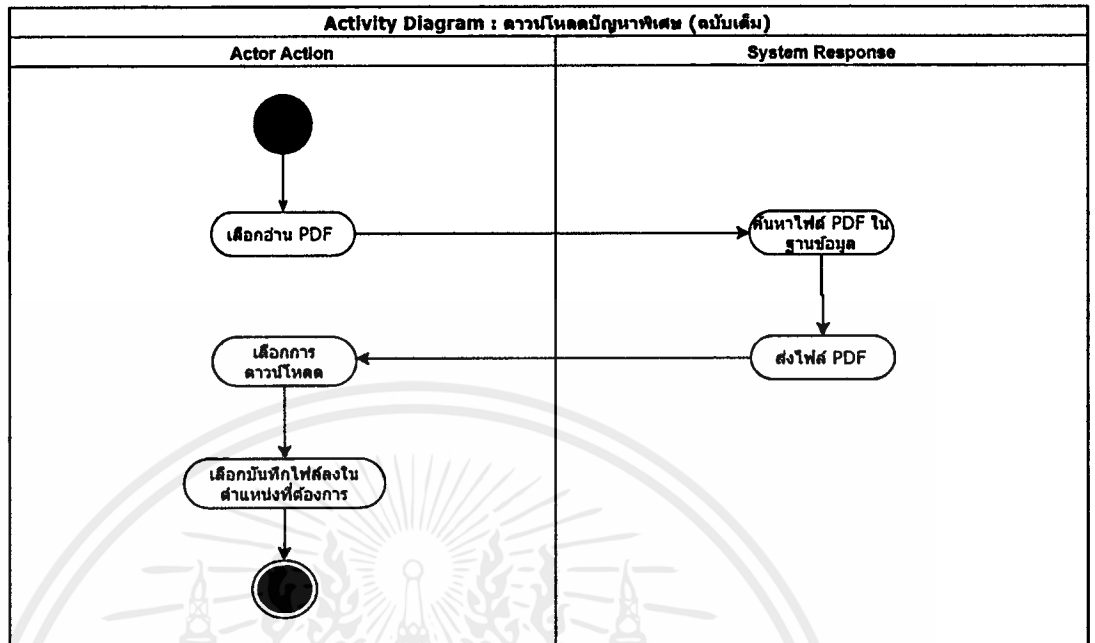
Activity Diagram : ดาวน์โหลดปัญหาพิเศษ (ฉบับเต็ม)

| Actor Action | System Response |
|---|---|
| เลือกอ่าน PDF | ค้นหาไฟล์ PDF ในฐานข้อมูล |
| เลือกการดาวน์โหลด | ส่งไฟล์ PDF |
| เลือกบันทึกไฟล์ลงในตำแหน่งที่ต้องการ | |